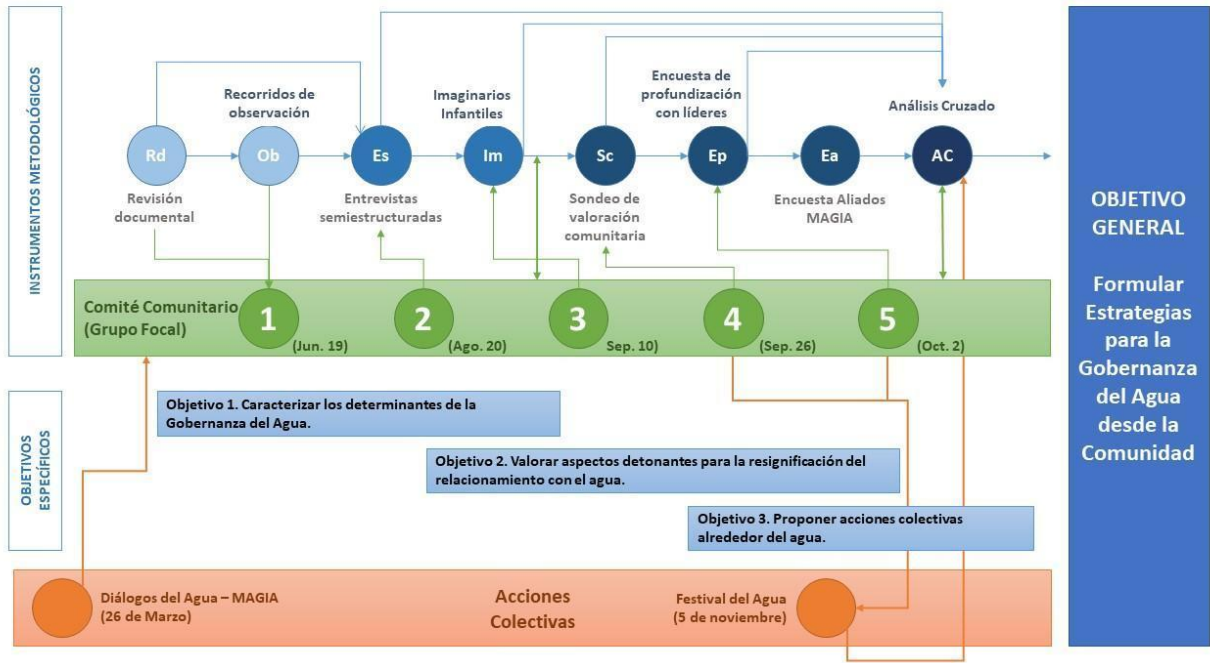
INSTRUMENTOS METODOLÓGICOS

Recorridos de observación

Imaginarios Infantiles

Encuesta de profundización con líderes

Análisis Cruzado

Rd

Ob

Es

Im

Sc

Ep

Ea

AC

Revisión documental

Entrevistas semiestructuradas

Sondeo de valoración comunitaria

Encuesta Aliados MAGIA

Comité Comunitario (Grupo Focal)

1 (Jun. 19)

2 (Ago. 20)

3 Sep. 10)

4 (Sep. 26)

5 (Oct. 2)

OBJETIVOS ESPECÍFICOS

Objetivo 1. Caracterizar los determinantes de la Gobernanza del Agua.

Objetivo 2. Valorar aspectos detonantes para la resignificación del relacionamiento con el agua.

Objetivo 3. Proponer acciones colectivas alrededor del agua.

Diálogos del Agua – MAGIA (26 de Marzo)

Acciones Colectivas

Festival del Agua (5 de noviembre)

OBJETIVO GENERAL

Formular Estrategias para la Gobernanza del Agua desde la Comunidad